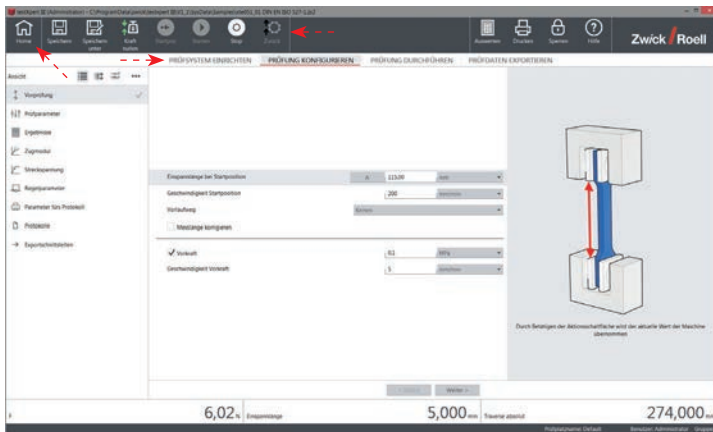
testXpert III (Administrator) - C:\ProgramData\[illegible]

Home Speichern Speichern unter Kraft nullen Startpos. Starten Stop Zurück Auswerten Drucken Sperren Hilfe

Zwick Roell

PRÜFSYSTEM EINRICHTEN PRÜFUNG KONFIGURIEREN PRÜFUNG DURCHFÜHREN PRÜFDATEN EXPORTIEREN

Ansicht

Vorprüfung
Prüfparameter
Ergebnisse
Zugmodul
Streckspannung
Regelparameter
Parameter fürs Protokoll
Protokolle
Exportschnittstellen

Einspannlänge bei Startposition | 115,00 | mm
Geschwindigkeit Startposition | 200 | mm/min
Vorlaufweg | Kein
Messlänge korrigieren

Vorkraft | 0,1 | MPa
Geschwindigkeit Vorkraft | 5 | mm/min

Durch Betätigen der Aktionsschaltfläche wird der aktuelle Wert der Maschine übernommen

Weiter

6,02 % Einspannlänge 5,000 mm Traverse absolut 274,000 mm

Prüfsystemname: Default Benutzer: Administrator Gruppe